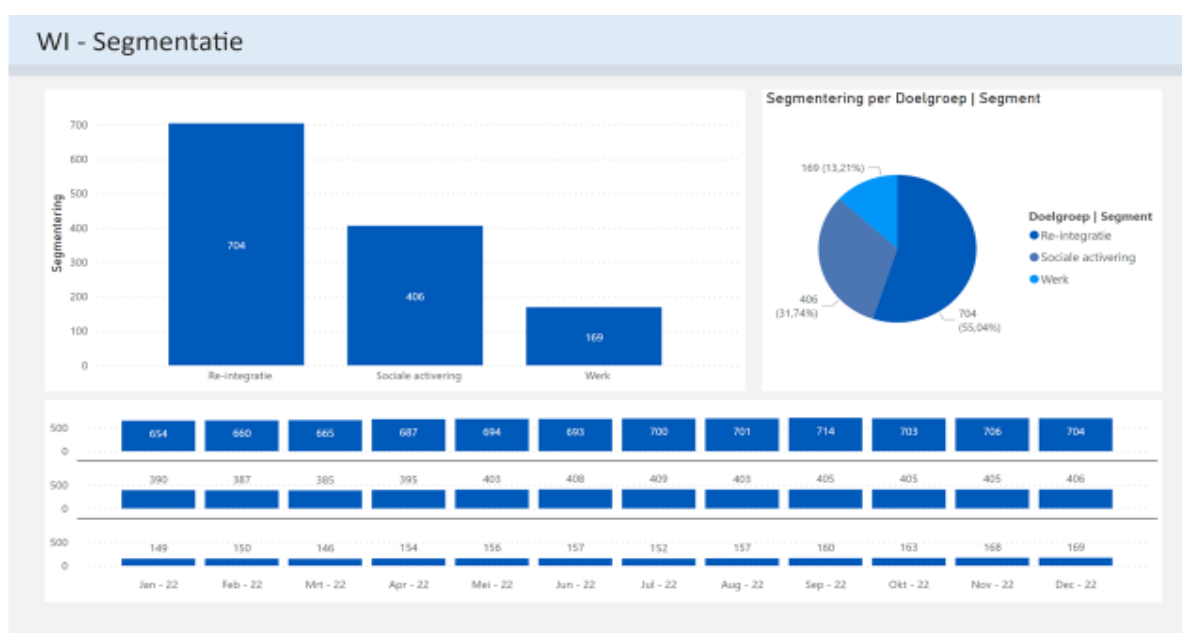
WI - Segmentatie

Segmentering

700
600
500
400
300
200
100
0

704
406
169

Re-integratie
Sociale activering
Werk

Segmentering per Doelgroep | Segment

169 (13,21%)
406 (31,74%)
704 (55,04%)

Doelgroep | Segment
Re-integratie
Sociale activering
Werk

500
0
654 660 665 687 694 693 700 701 714 703 706 704

500
0
390 387 385 395 403 408 409 403 405 405 405 406

500
0
149 150 146 154 156 157 152 157 160 163 168 169

Jan - 22
Feb - 22
Mrt - 22
Apr - 22
Mei - 22
Jun - 22
Jul - 22
Aug - 22
Sep - 22
Okt - 22
Nov - 22
Dec - 22